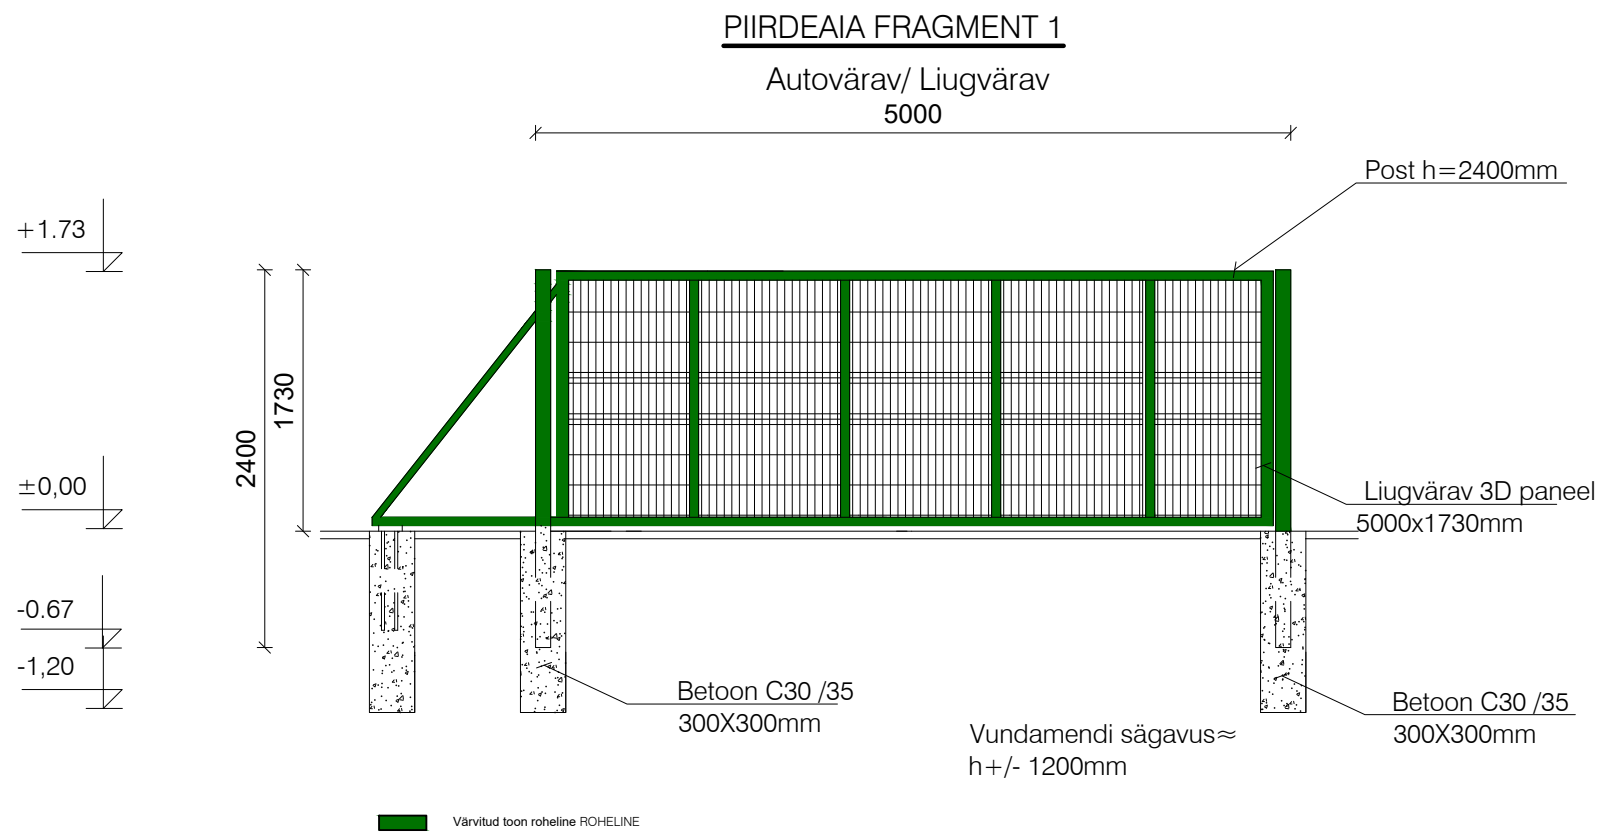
PIIRDEAIA FRAGMENT 1

Autovärav/ Liugvärav

5000

Post h=2400mm

+1.73

2400

1730

±0,00

Liugvärav 3D paneel

5000x1730mm

-0.67

-1,20

Betoon C30 /35

300X300mm

Betoon C30 /35

300X300mm

Vundamendi sägavus≈

h+/- 1200mm

Värvitud toon roheline ROHELINE